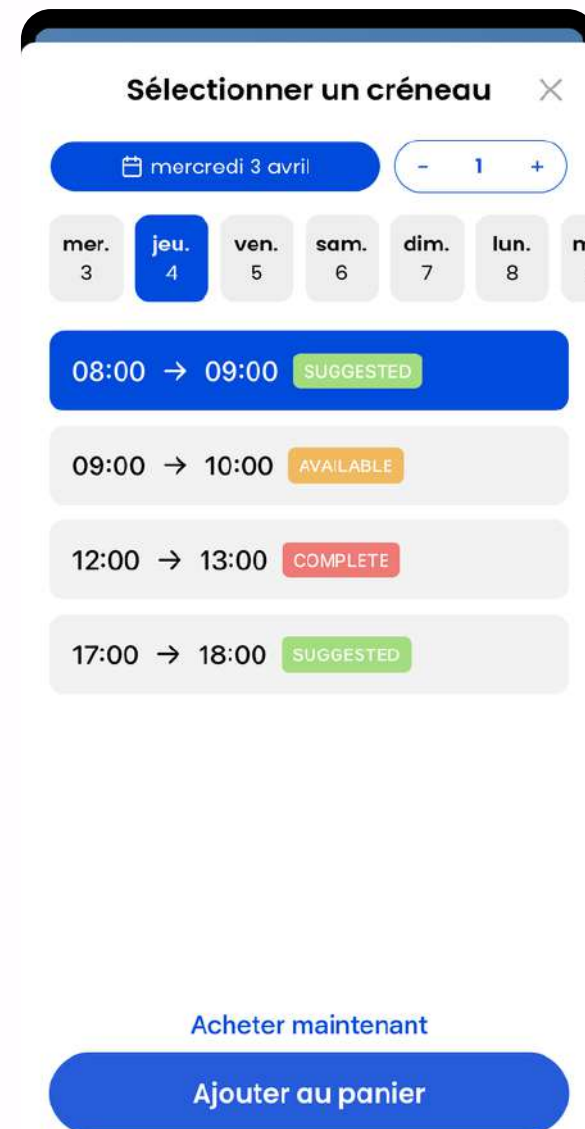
Sélectionner un créneau ×

mercredi 3 avril

- 1 +

mer. 3
jeu. 4
ven. 5
sam. 6
dim. 7
lun. 8
m

08:00 → 09:00 SUGGESTED

09:00 → 10:00 AVAILABLE

12:00 → 13:00 COMPLETE

17:00 → 18:00 SUGGESTED

Acheter maintenant

Ajouter au panier